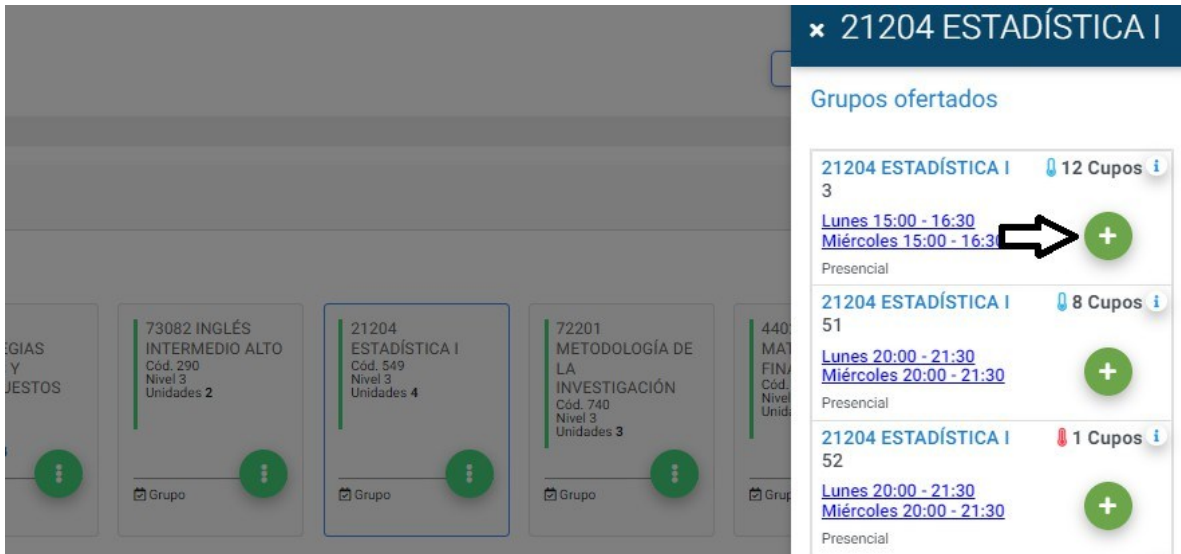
× 21204 ESTADÍSTICA I

Grupos ofertados

21204 ESTADÍSTICA I 12 Cupos
3
Lunes 15:00 - 16:30
Miércoles 15:00 - 16:30
Presencial

21204 ESTADÍSTICA I 8 Cupos
51
Lunes 20:00 - 21:30
Miércoles 20:00 - 21:30
Presencial

21204 ESTADÍSTICA I 1 Cupos
52
Lunes 20:00 - 21:30
Miércoles 20:00 - 21:30
Presencial

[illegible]GIAS Y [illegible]UESTOS

73082 INGLÉS INTERMEDIO ALTO
Cód. 290
Nivel 3
Unidades 2
Grupo

21204 ESTADÍSTICA I
Cód. 549
Nivel 3
Unidades 4
Grupo

72201 METODOLOGÍA DE LA INVESTIGACIÓN
Cód. 740
Nivel 3
Unidades 3
Grupo

440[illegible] MAT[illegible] FINA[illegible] Cód. Nivel Unid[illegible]
Grup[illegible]